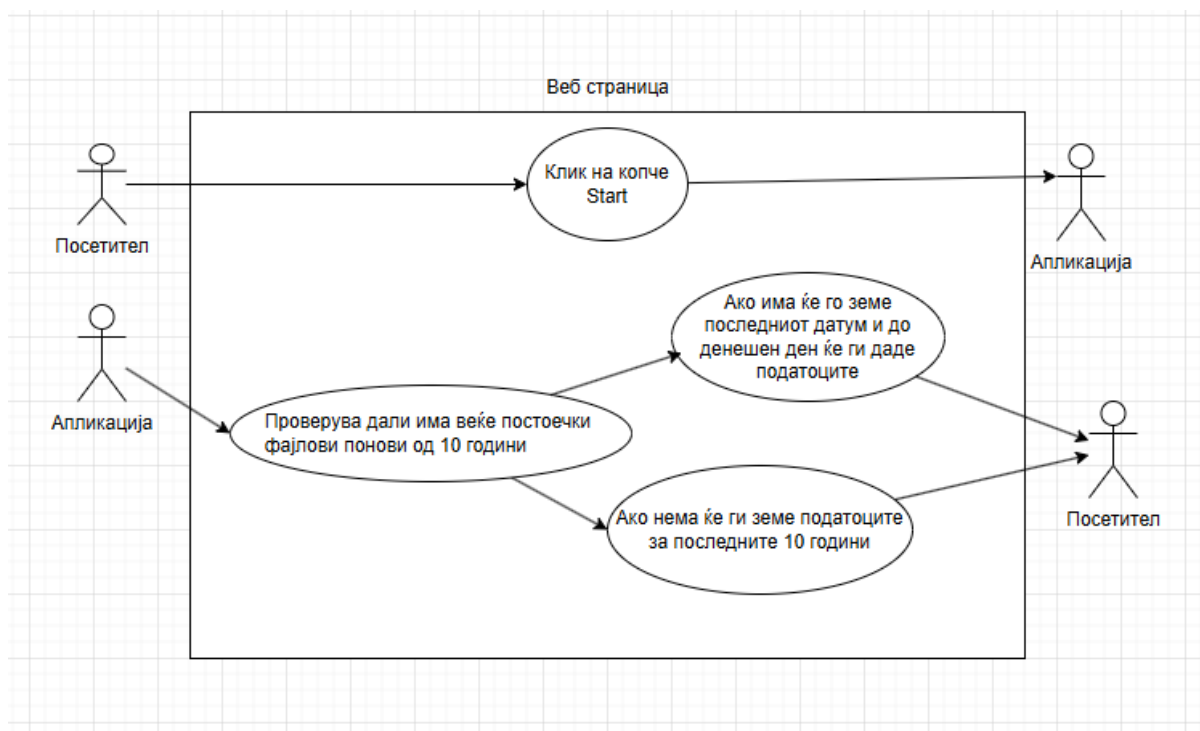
Веб страница

Посетител

Клик на копче Start

Апликација

Апликација

Ако има ќе го земе последниот датум и до денешен ден ќе ги даде податоците

Проверува дали има веќе постоечки фајлови понови од 10 години

Ако нема ќе ги земе податоците за последните 10 години

Посетител